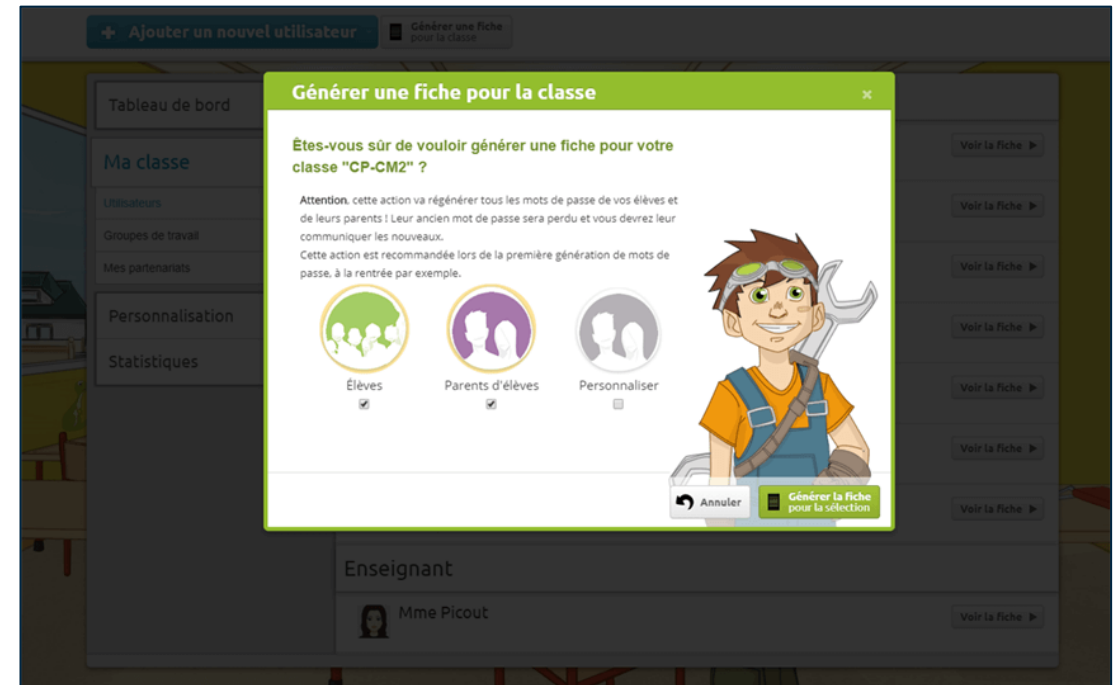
+ Ajouter un nouvel utilisateur

Générer une fiche pour la classe

Tableau de bord

Ma classe

Utilisateurs

Groupes de travail

Mes partenariats

Personnalisation

Statistiques

Voir la fiche ▶

Voir la fiche ▶

Voir la fiche ▶

Voir la fiche ▶

Voir la fiche ▶

Voir la fiche ▶

Voir la fiche ▶

Enseignant

Mme Picout

Voir la fiche ▶

Générer une fiche pour la classe

×

Êtes-vous sûr de vouloir générer une fiche pour votre classe "CP-CM2" ?

Attention, cette action va régénérer tous les mots de passe de vos élèves et de leurs parents ! Leur ancien mot de passe sera perdu et vous devrez leur communiquer les nouveaux.
Cette action est recommandée lors de la première génération de mots de passe, à la rentrée par exemple.

Élèves

Parents d'élèves

Personnaliser

Annuler

Générer la fiche pour la sélection